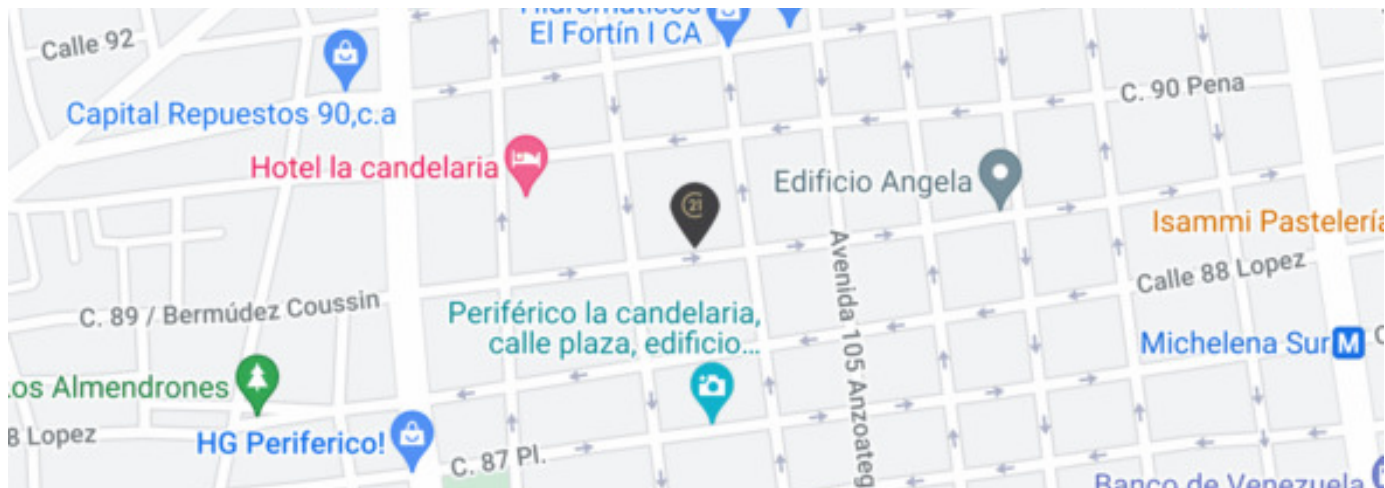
Hidromaticos
El Fortín I CA
Calle 92
Capital Repuestos 90,c.a
C. 90 Pena
Hotel la candelaria
Edificio Angela
Isammi Pastelería
21
Avenida 105 Anzoateg
Calle 88 Lopez
C. 89 / Bermúdez Coussin
Periférico la candelaria, calle plaza, edificio...
Michelena Sur
M
os Almendrones
8 Lopez
HG Periferico!
C. 87 Pl.
Banco de Venezuela